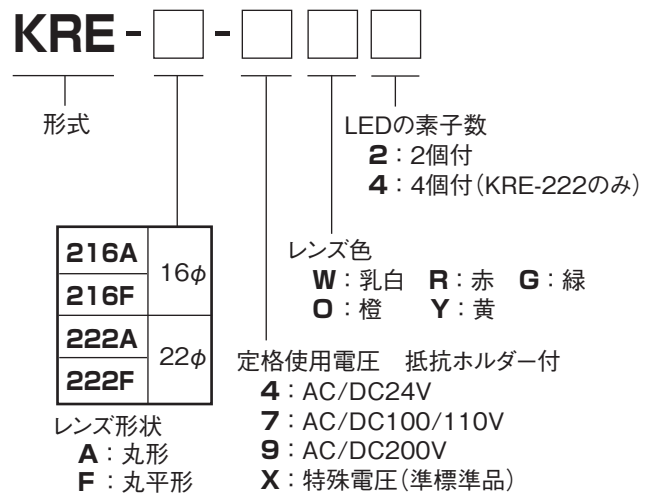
KRE - □ - □ □ □

形式

LEDの素子数
**2**：2個付
**4**：4個付（KRE-222のみ）

レンズ色
**W**：乳白　**R**：赤　**G**：緑
**O**：橙　**Y**：黄

| | |
|---|---|
| 216A | 16$\phi$ |
| 216F | |
| 222A | 22$\phi$ |
| 222F | |

定格使用電圧　抵抗ホルダー付
**4**：AC/DC24V
**7**：AC/DC100/110V
**9**：AC/DC200V
**X**：特殊電圧（準標準品）

レンズ形状
**A**：丸形
**F**：丸平形